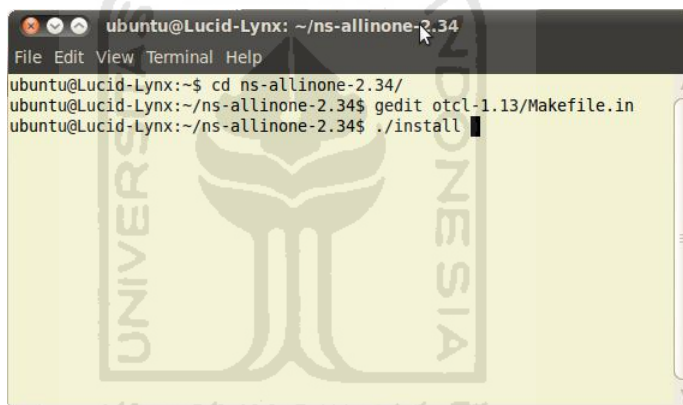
ubuntu@Lucid-Lynx: ~/ns-allinone-2.34

File Edit View Terminal Help

ubuntu@Lucid-Lynx:~$ cd ns-allinone-2.34/
ubuntu@Lucid-Lynx:~/ns-allinone-2.34$ gedit otcl-1.13/Makefile.in
ubuntu@Lucid-Lynx:~/ns-allinone-2.34$ ./install

UNIVERSITAS INDONESIA